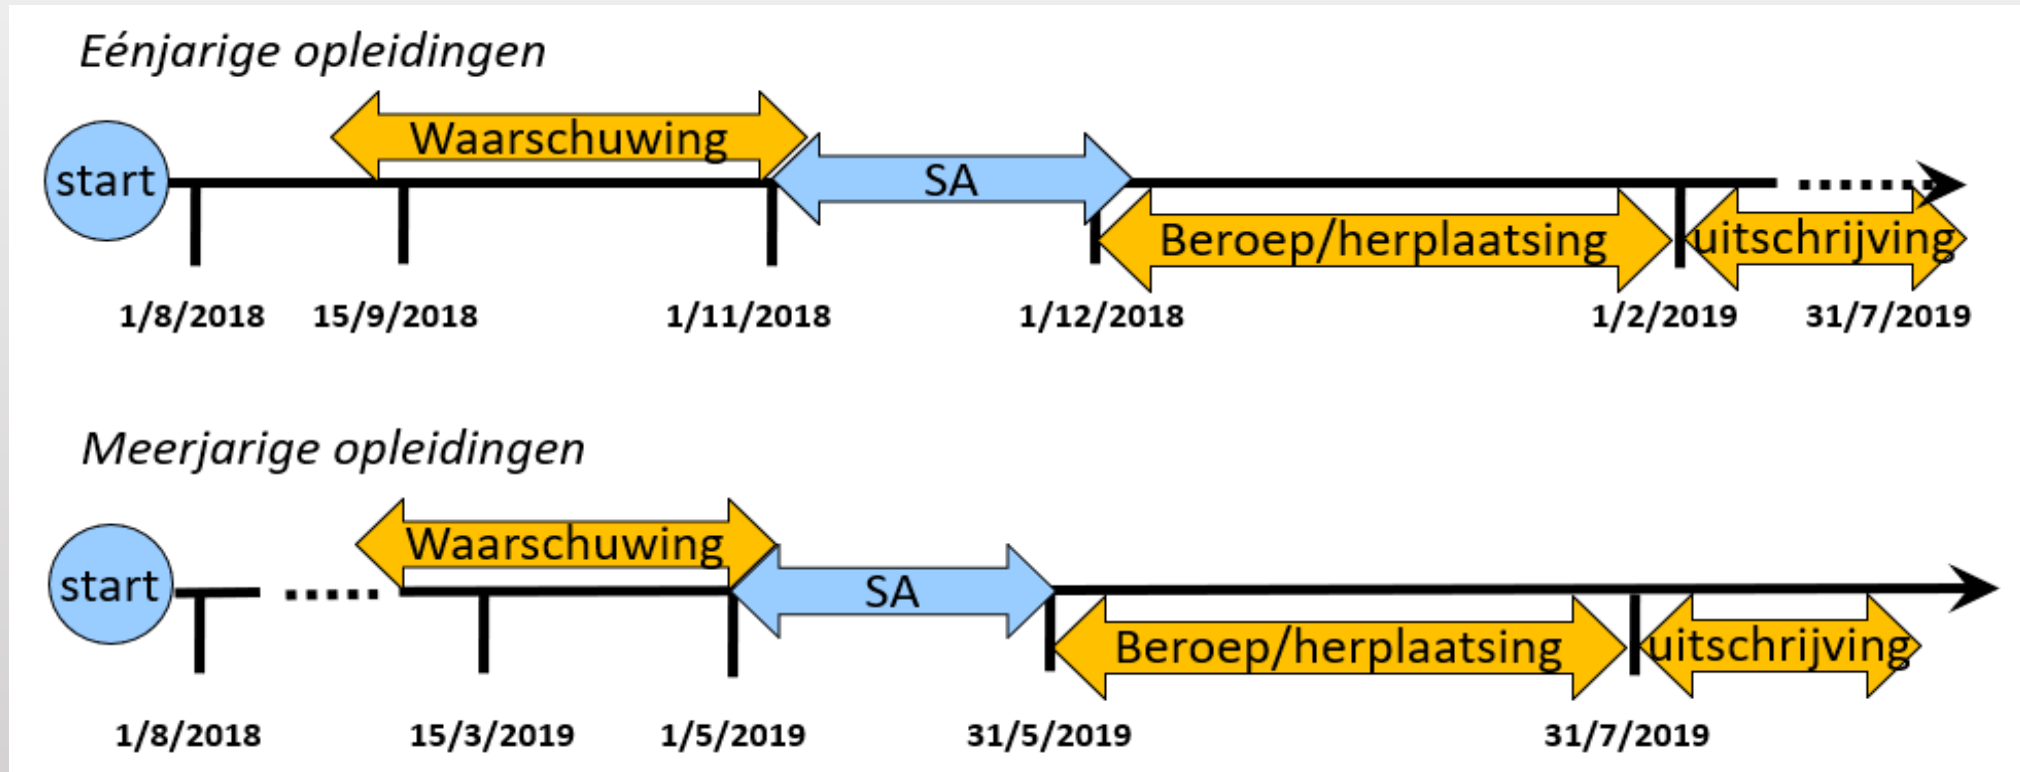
Eénjarige opleidingen

start

Waarschuwing

SA

Beroep/herplaatsing

uitschrijving

1/8/2018 15/9/2018 1/11/2018 1/12/2018 1/2/2019 31/7/2019

Meerjarige opleidingen

start

Waarschuwing

SA

Beroep/herplaatsing

uitschrijving

1/8/2018 15/3/2019 1/5/2019 31/5/2019 31/7/2019